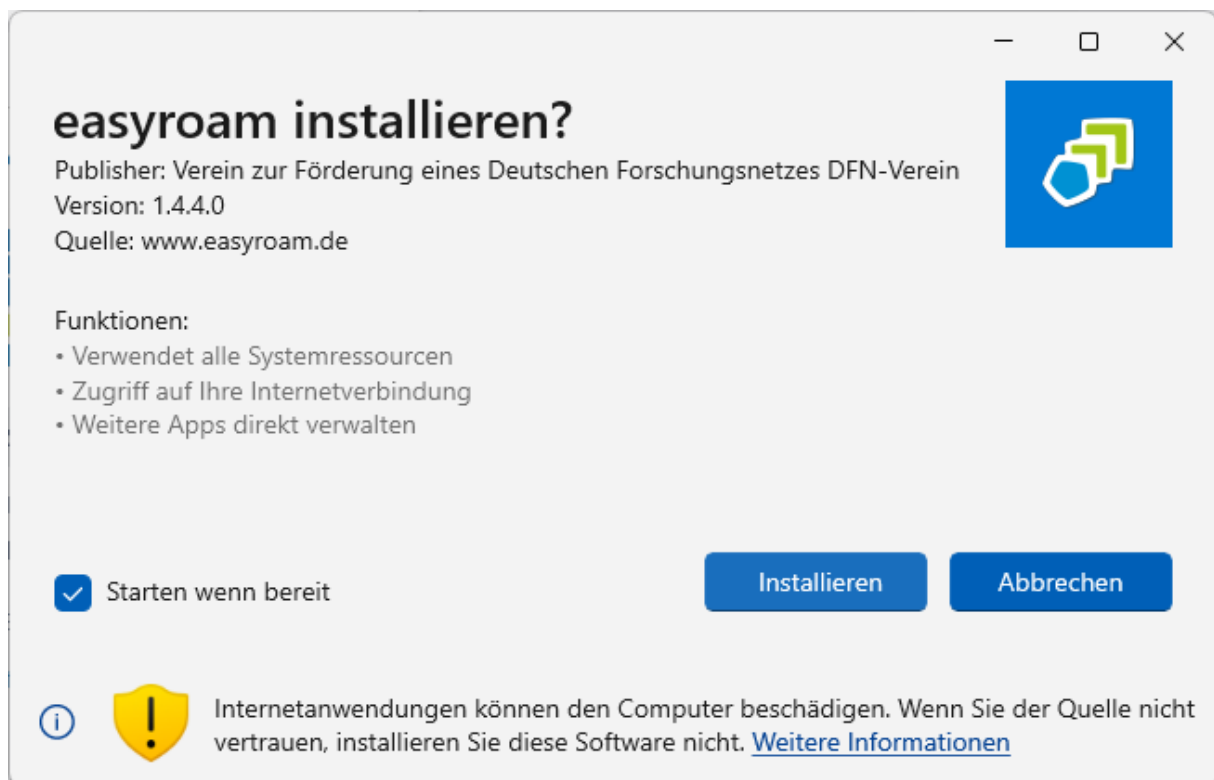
easyroam installieren?
Publisher: Verein zur Förderung eines Deutschen Forschungsnetzes DFN-Verein
Version: 1.4.4.0
Quelle: www.easyroam.de

Funktionen:
• Verwendet alle Systemressourcen
• Zugriff auf Ihre Internetverbindung
• Weitere Apps direkt verwalten

Starten wenn bereit

Installieren

Abbrechen

Internetanwendungen können den Computer beschädigen. Wenn Sie der Quelle nicht vertrauen, installieren Sie diese Software nicht. Weitere Informationen